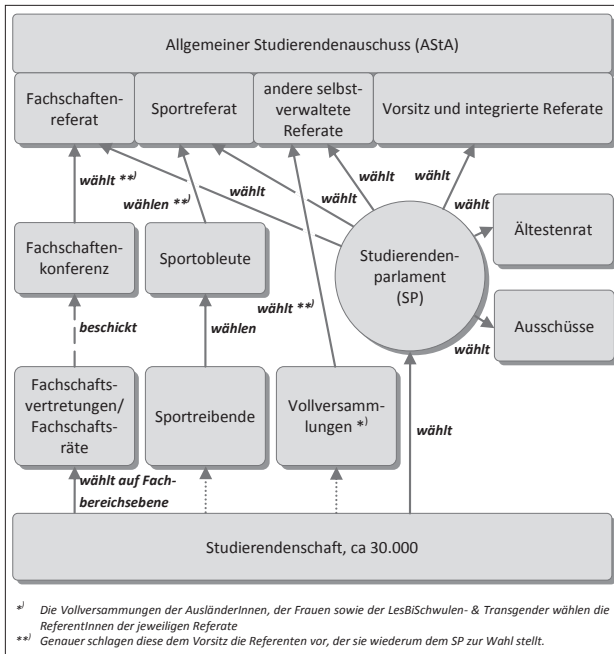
Allgemeiner Studierendenauschuss (AStA)

Fachschaftenreferat

Sportreferat

andere selbstverwaltete Referate

Vorsitz und integrierte Referate

wählt **)

wählen **)

wählt

wählt

wählt

wählt

Ältestenrat

Fachschaftenkonferenz

Sportobleute

Studierendenparlament (SP)

wählt **)

Ausschüsse

wählt

beschickt

wählen

Fachschaftsvertretungen/ Fachschaftsräte

Sportreibende

Vollversammlungen *)

wählt

wählt auf Fachbereichsebene

Studierendenschaft, ca 30.000

*) Die Vollversammungen der AusländerInnen, der Frauen sowie der LesBiSchwulen- & Transgender wählen die ReferentInnen der jeweiligen Referate

**) Genauer schlagen diese dem Vorsitz die Referenten vor, der sie wiederum dem SP zur Wahl stellt.